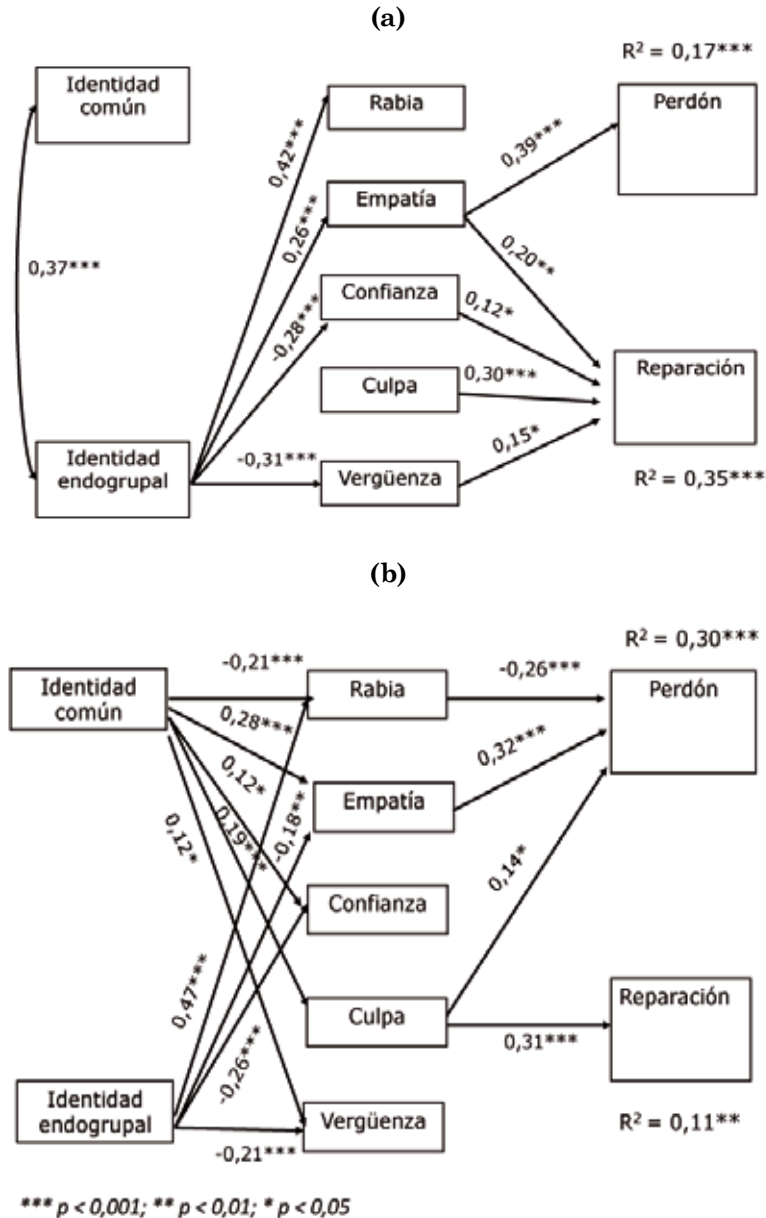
(a)

R² = 0,17***

Identidad común

Rabia

Perdón

0,42***

0,39***

Empatía

0,26***

0,37***

0,20**

-0,28***

Confianza

0,12*

Culpa

0,30***

Reparación

Identidad endogrupal

-0,31***

0,15*

Vergüenza

R² = 0,35***

(b)

R² = 0,30***

-0,21***

Identidad común

-0,26***

Rabia

Perdón

0,28***

0,32***

0,12*

Empatía

0,19***

-0,18**

0,12*

Confianza

0,14*

0,47***

Reparación

Culpa

-0,26***

0,31***

Identidad endogrupal

Vergüenza

R² = 0,11**

-0,21***

*** p < 0,001; ** p < 0,01; * p < 0,05